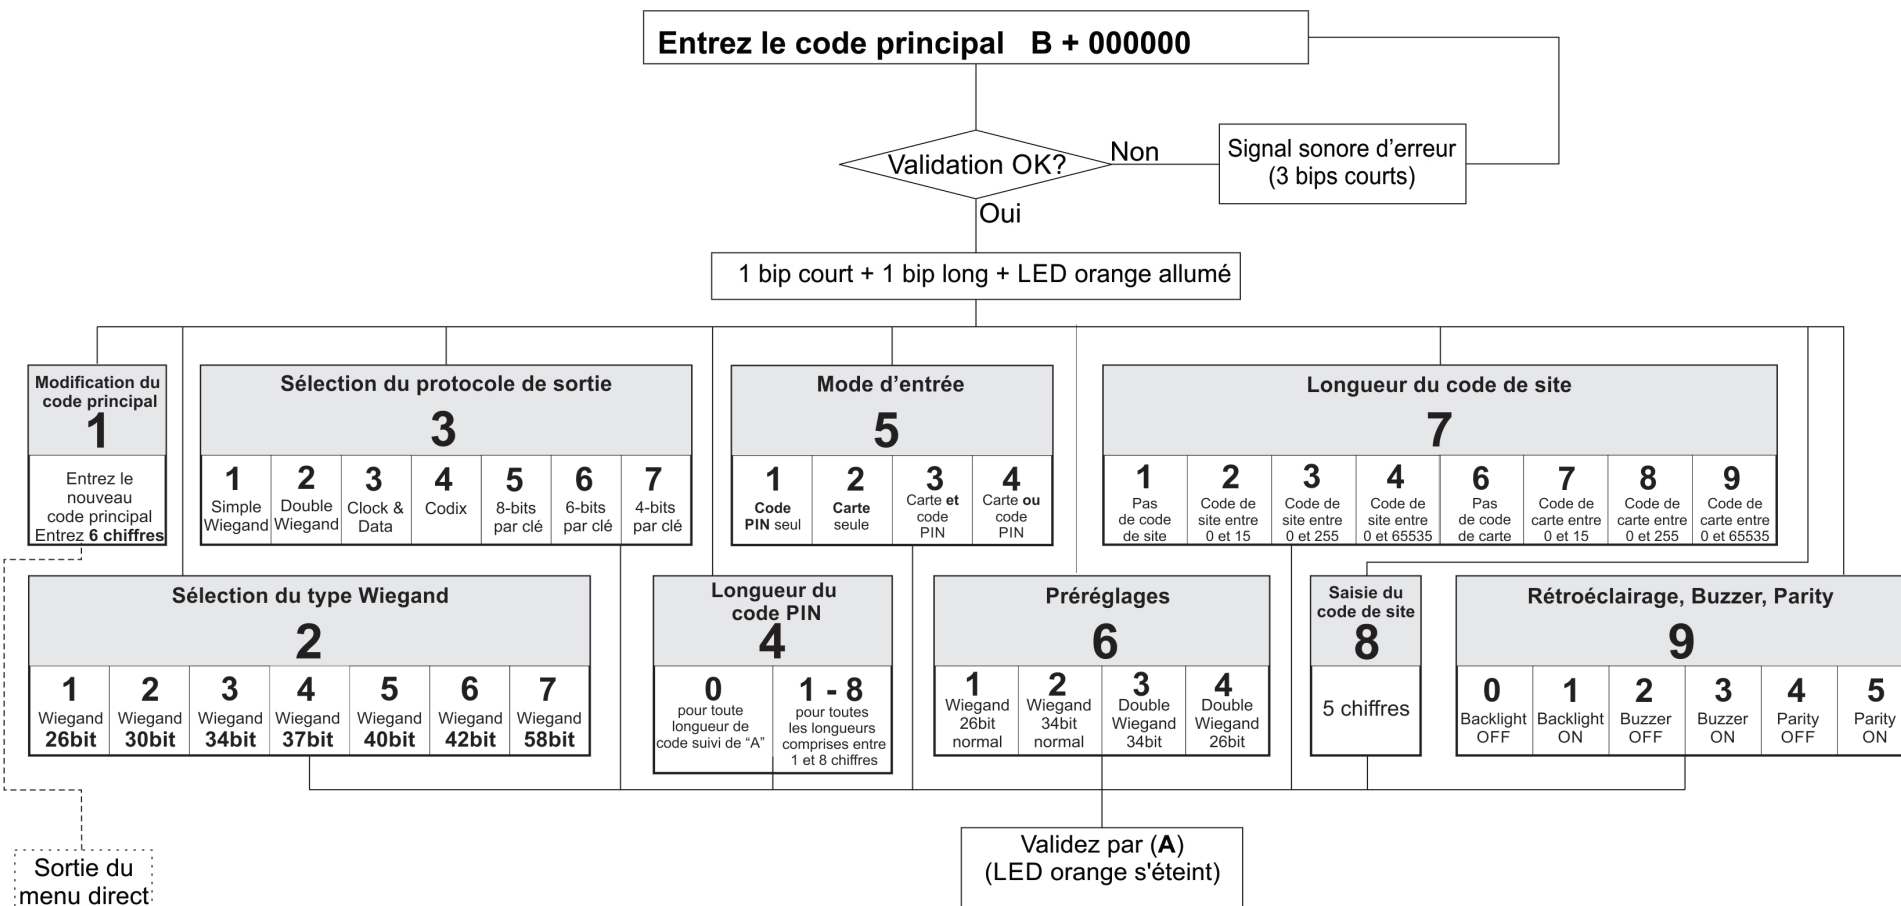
Entrez le code principal B + 000000

Validation OK?

Non

Signal sonore d'erreur (3 bips courts)

Oui

1 bip court + 1 bip long + LED orange allumé

Modification du code principal
1
Entrez le nouveau code principal Entrez 6 chiffres

Sélection du protocole de sortie
3

| 1 | 2 | 3 | 4 | 5 | 6 | 7 |
|---|---|---|---|---|---|---|
| Simple Wiegand | Double Wiegand | Clock & Data | Codix | 8-bits par clé | 6-bits par clé | 4-bits par clé |

Mode d'entrée
5

| 1 | 2 | 3 | 4 |
|---|---|---|---|
| Code PIN seul | Carte seule | Carte et code PIN | Carte ou code PIN |

Longueur du code de site
7

| 1 | 2 | 3 | 4 | 6 | 7 | 8 | 9 |
|---|---|---|---|---|---|---|---|
| Pas de code de site | Code de site entre 0 et 15 | Code de site entre 0 et 255 | Code de site entre 0 et 65535 | Pas de code de carte | Code de carte entre 0 et 15 | Code de carte entre 0 et 255 | Code de carte entre 0 et 65535 |

Sélection du type Wiegand
2

| 1 | 2 | 3 | 4 | 5 | 6 | 7 |
|---|---|---|---|---|---|---|
| Wiegand 26bit | Wiegand 30bit | Wiegand 34bit | Wiegand 37bit | Wiegand 40bit | Wiegand 42bit | Wiegand 58bit |

Longueur du code PIN
4

| 0 | 1 - 8 |
|---|---|
| pour toute longueur de code suivi de "A" | pour toutes les longueurs comprises entre 1 et 8 chiffres |

Préréglages
6

| 1 | 2 | 3 | 4 |
|---|---|---|---|
| Wiegand 26bit normal | Wiegand 34bit normal | Double Wiegand 34bit | Double Wiegand 26bit |

Saisie du code de site
8
5 chiffres

Rétroéclairage, Buzzer, Parity
9

| 0 | 1 | 2 | 3 | 4 | 5 |
|---|---|---|---|---|---|
| Backlight OFF | Backlight ON | Buzzer OFF | Buzzer ON | Parity OFF | Parity ON |

Validez par (A) (LED orange s'éteint)

Sortie du menu direct